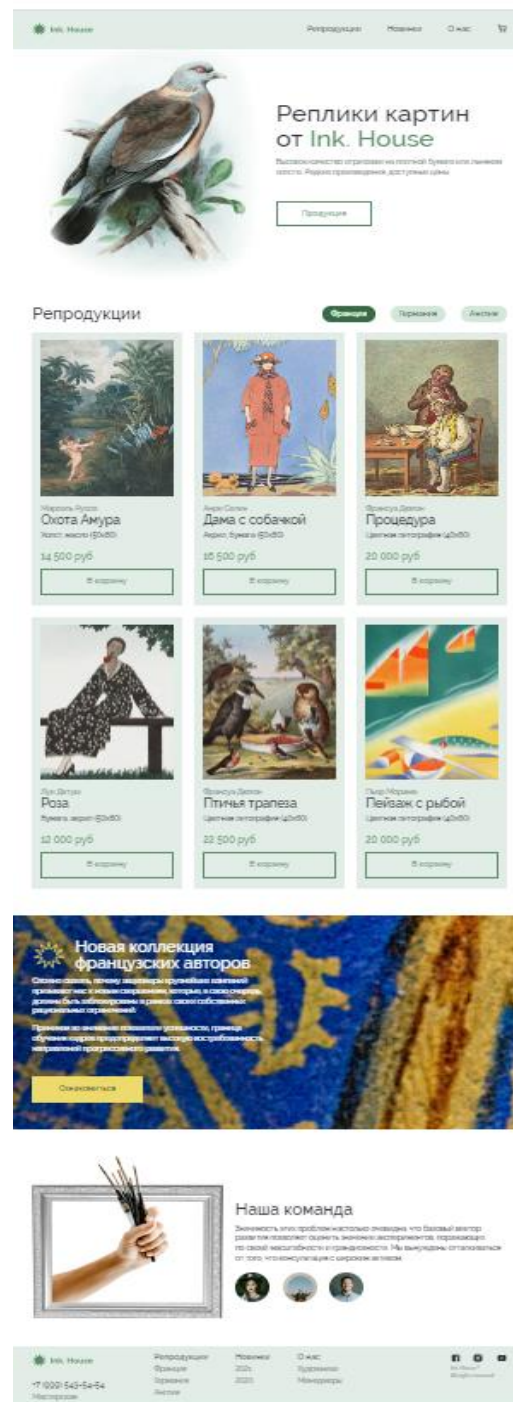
Ink. House

Репродукции Новинки О нас

Реплики картин от Ink. House

Высокое качество отрисовки на плотной бумаге или льняном холсте. Редкие произведения, доступные цены

Продукция

Репродукции

Франция Германия Англия

Марсель Рупле
Охота Амура
Холст, масло (50x80)
14 500 руб
В корзину

Анри Селен
Дама с собачкой
Акрил, бумага (50x80)
16 500 руб
В корзину

Франсуа Дюпон
Процедура
Цветная литография (40x60)
20 000 руб
В корзину

Луи Детуш
Роза
Бумага, акрил (50x80)
12 000 руб
В корзину

Франсуа Дюпон
Птичья трапеза
Цветная литография (40x60)
22 500 руб
В корзину

Пьер Моранж
Пейзаж с рыбой
Цветная литография (40x60)
20 000 руб
В корзину

Новая коллекция французских авторов

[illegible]

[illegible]

Ознакомиться

Наша команда

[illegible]

Ink. House
+7 (999) 543-54-54
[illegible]

Репродукции
Франция
Германия
Англия

Новинки
2021
2020

О нас
Художники
Менеджеры